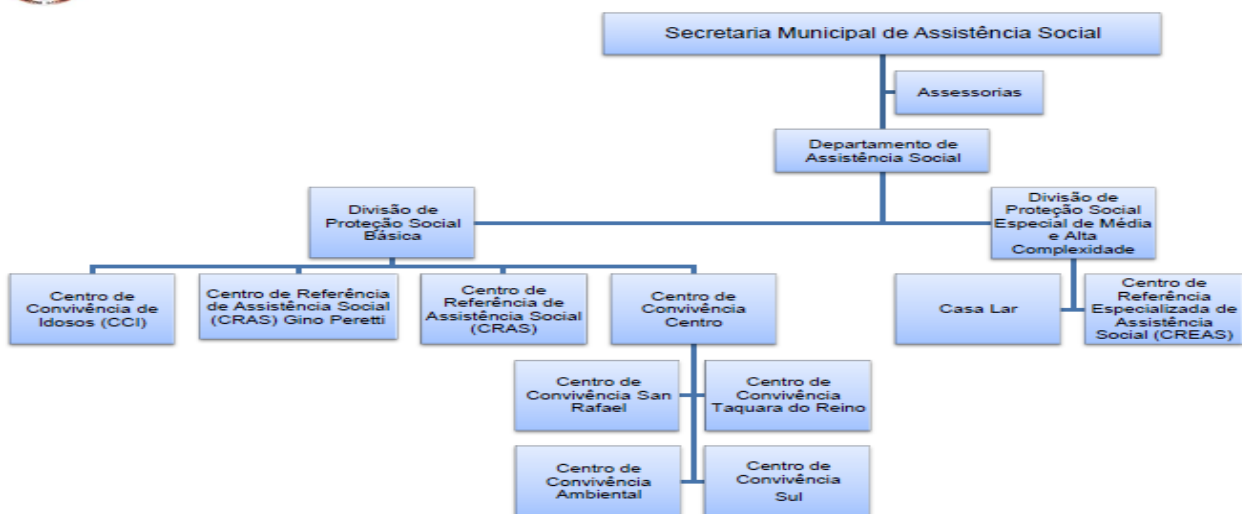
Secretaria Municipal de Assistência Social

Assessorias

Departamento de Assistência Social

Divisão de Proteção Social Básica

Divisão de Proteção Social Especial de Média e Alta Complexidade

Centro de Convivência de Idosos (CCI)

Centro de Referência de Assistência Social (CRAS) Gino Peretti

Centro de Referência de Assistência Social (CRAS)

Centro de Convivência Centro

Casa Lar

Centro de Referência Especializada de Assistência Social (CREAS)

Centro de Convivência San Rafael

Centro de Convivência Taquara do Reino

Centro de Convivência Ambiental

Centro de Convivência Sul